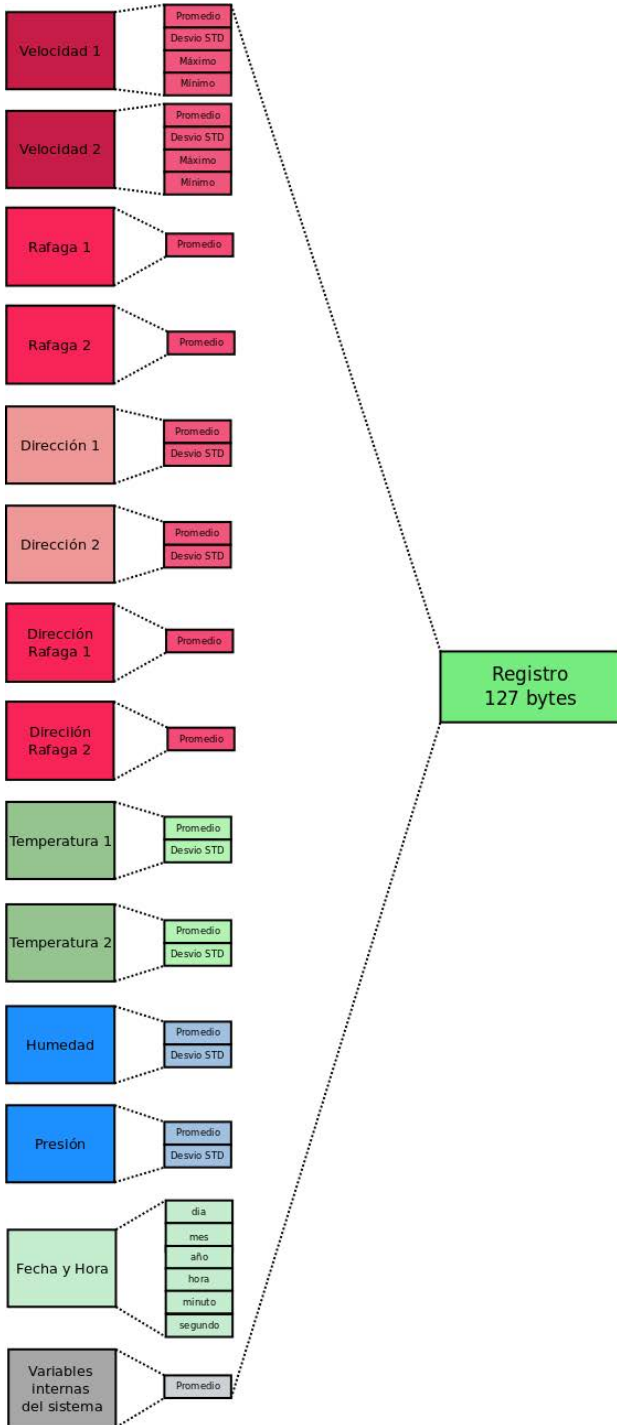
Velocidad 1
Promedio
Desvio STD
Máximo
Mínimo

Velocidad 2
Promedio
Desvio STD
Máximo
Mínimo

Rafaga 1
Promedio

Rafaga 2
Promedio

Dirección 1
Promedio
Desvio STD

Dirección 2
Promedio
Desvio STD

Dirección Rafaga 1
Promedio

Direción Rafaga 2
Promedio

Temperatura 1
Promedio
Desvio STD

Temperatura 2
Promedio
Desvio STD

Humedad
Promedio
Desvio STD

Presión
Promedio
Desvio STD

Fecha y Hora
día
mes
año
hora
minuto
segundo

Variables internas del sistema
Promedio

Registro
127 bytes